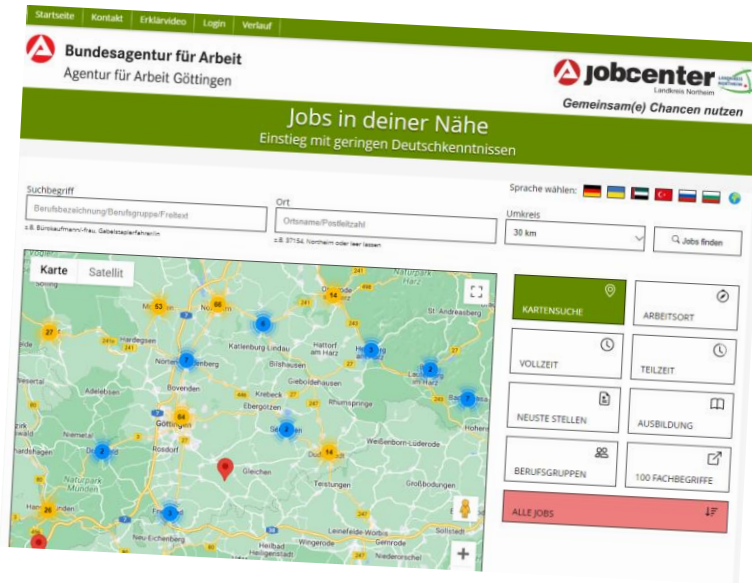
Startseite | Kontakt | Erklärvideo | Login | Verlauf

Bundesagentur für Arbeit
Agentur für Arbeit Göttingen

jobcenter
Landkreis Northeim
Gemeinsam(e) Chancen nutzen

Jobs in deiner Nähe
Einstieg mit geringen Deutschkenntnissen

Suchbegriff
Berufsbezeichnung/Berufsgruppe/Freitext
z.B. Bürokaufmann/-frau, Gabelstaplerfahrer/in

Ort
Ortsname/Postleitzahl
z.B. 37154, Northeim oder leer lassen

Sprache wählen:

Umkreis
30 km

Jobs finden

Karte | Satellit

53 | 68 | 14 | 27 | 6 | 5 | 7 | 2 | 7 | 64 | 2 | 2 | 14 | 26 | 3
Hardegsen | Northeim | Katlenburg-Lindau | Bilshausen | Hattorf am Harz | Bovenden | Adelebsen | Göttingen | Krebeck | Gieboldehausen | Ebergötzen | Rhumspringe | Niemetal | Dransfeld | Rosdorf | Gleichen | Duderstadt | Weißenborn-Lüderode | Teistungen | Großbodungen | Naturpark Münden | Friedland | Neu-Eichenberg | Leinefelde-Worbis | Heilbad Heiligenstadt | Wingerode | Niederorschel | Naturpark Harz | St. Andreasberg | Lauterberg im Harz | Hohenr | Sollling

KARTENSUCHE
ARBEITSORT
VOLLZEIT
TEILZEIT
NEUSTE STELLEN
AUSBILDUNG
BERUFSGRUPPEN
100 FACHBEGRIFFE
ALLE JOBS